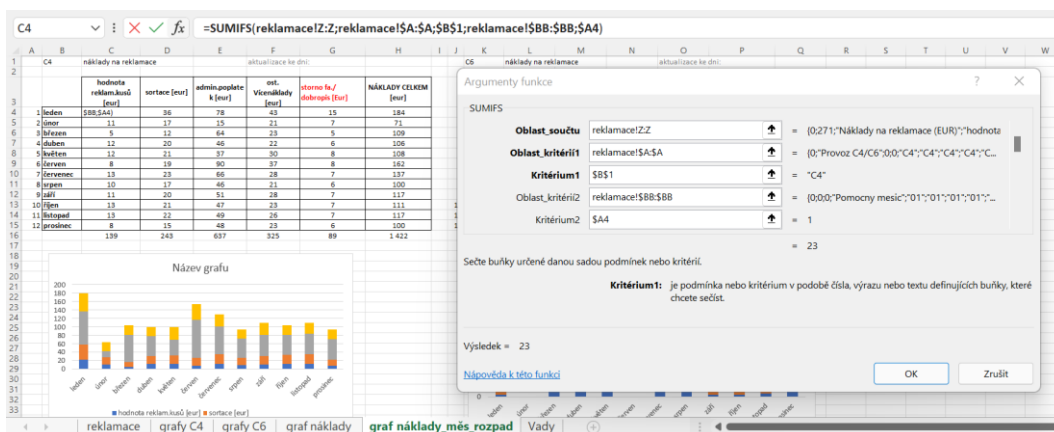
C4 =SUMIFS(reklamace!Z:Z;reklamace!$A:$A;$B$1;reklamace!$BB:$BB;$A4)

| | A | B | C | D | E | F | G | H |
|---|---|---|---|---|---|---|---|---|
| 1 | | C4 | náklady na reklamace | | | aktualizace ke dni: | | |
| 3 | | | hodnota reklam.kusů [eur] | sortace [eur] | admin.poplatek [eur] | ost. Vícenáklady [eur] | storno fa./dobropis [Eur] | NÁKLADY CELKEM [eur] |
| 4 | 1 | leden | $BB;$A4) | 36 | 78 | 43 | 15 | 184 |
| 5 | 2 | únor | 11 | 17 | 15 | 21 | 7 | 71 |
| 6 | 3 | březen | 5 | 12 | 64 | 23 | 5 | 109 |
| 7 | 4 | duben | 12 | 20 | 46 | 22 | 6 | 106 |
| 8 | 5 | květen | 12 | 21 | 37 | 30 | 8 | 108 |
| 9 | 6 | červen | 8 | 19 | 90 | 37 | 8 | 162 |
| 10 | 7 | červenec | 13 | 23 | 66 | 28 | 7 | 137 |
| 11 | 8 | srpen | 10 | 17 | 46 | 21 | 6 | 100 |
| 12 | 9 | září | 11 | 20 | 51 | 28 | 7 | 117 |
| 13 | 10 | říjen | 13 | 21 | 47 | 23 | 7 | 111 |
| 14 | 11 | listopad | 13 | 22 | 49 | 26 | 7 | 117 |
| 15 | 12 | prosinec | 8 | 15 | 48 | 23 | 6 | 100 |
| 16 | | | 139 | 243 | 637 | 325 | 89 | 1 422 |

C6 náklady na reklamace aktualizace ke dni:

Název grafu
200 180 160 140 120 100 80 60 40 20 0
leden únor březen duben květen červen červenec srpen září říjen listopad prosinec
hodnota reklam.kusů [eur] sortace [eur]

Argumenty funkce ? ✕
SUMIFS
Oblast_součtu reklamace!Z:Z = {0;271;"Náklady na reklamace (EUR)";"hodnota
Oblast_kritérií1 reklamace!$A:$A = {0;"Provoz C4/C6";0;0;"C4";"C4";"C4";"C4";"C...
Kritérium1 $B$1 = "C4"
Oblast_kritérií2 reklamace!$BB:$BB = {0;0;0;"Pomocny mesic";"01";"01";"01";"01";"...
Kritérium2 $A4 = 1
= 23
Sečte buňky určené danou sadou podmínek nebo kritérií.
Kritérium1: je podmínka nebo kritérium v podobě čísla, výrazu nebo textu definujících buňky, které chcete sečíst.
Výsledek = 23
Nápověda k této funkci OK Zrušit

reklamace | grafy C4 | grafy C6 | graf náklady | graf náklady_měs_rozpad | Vady